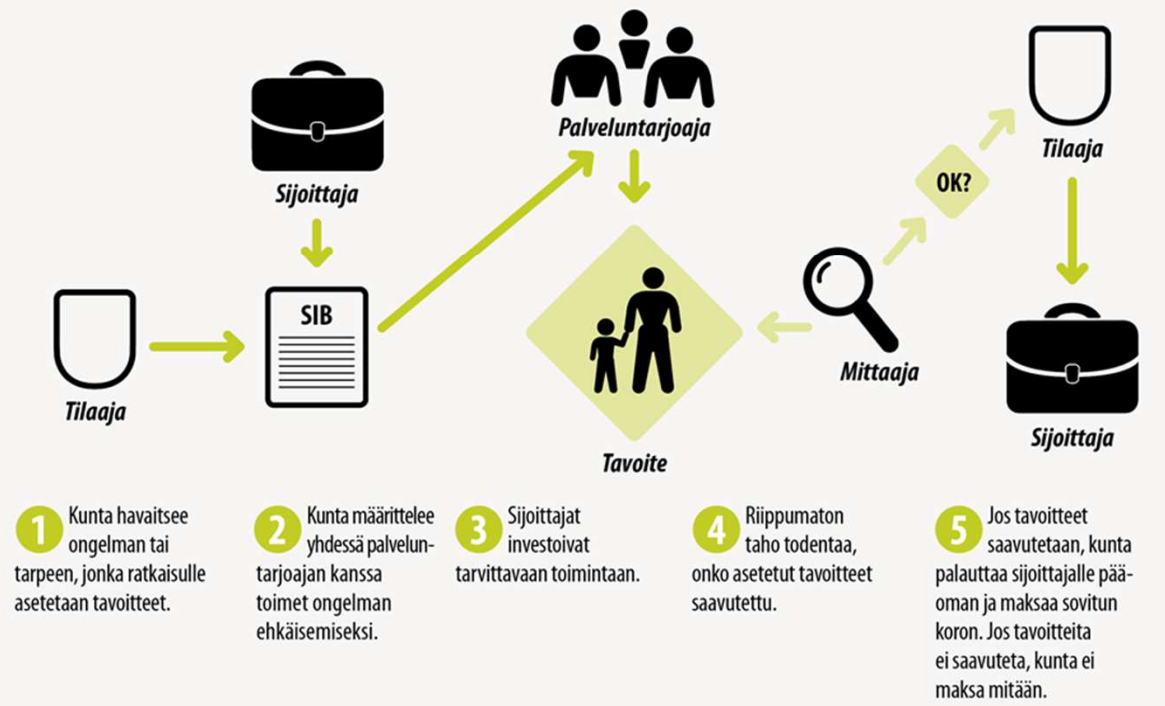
Sijoittaja

Palveluntarjoaja

Tilaaja

OK?

Tilaaja

SIB

Tavoite

Mittaaja

Sijoittaja

1 Kunta havaitsee ongelman tai tarpeen, jonka ratkaisulle asetetaan tavoitteet.

2 Kunta määrittelee yhdessä palveluntarjoajan kanssa toimet ongelman ehkäisemiseksi.

3 Sijoittajat investoivat tarvittavaan toimintaan.

4 Riippumaton taho todentaa, onko asetetut tavoitteet saavutettu.

5 Jos tavoitteet saavutetaan, kunta palauttaa sijoittajalle pääoman ja maksaa sovitun koron. Jos tavoitteita ei saavuteta, kunta ei maksa mitään.